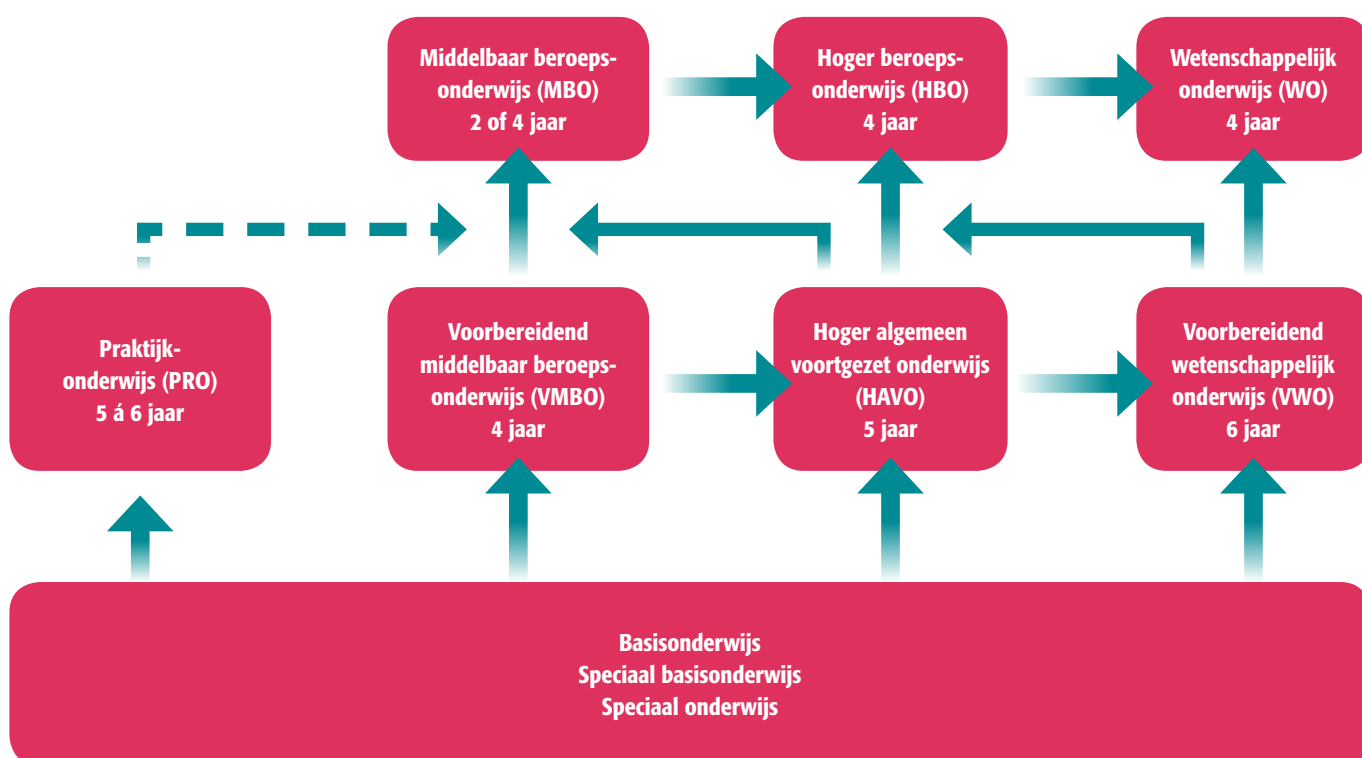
Middelbaar beroepsonderwijs (MBO)
2 of 4 jaar

Hoger beroepsonderwijs (HBO)
4 jaar

Wetenschappelijk onderwijs (WO)
4 jaar

Praktijkonderwijs (PRO)
5 á 6 jaar

Voorbereidend middelbaar beroepsonderwijs (VMBO)
4 jaar

Hoger algemeen voortgezet onderwijs (HAVO)
5 jaar

Voorbereidend wetenschappelijk onderwijs (VWO)
6 jaar

Basisonderwijs
Speciaal basisonderwijs
Speciaal onderwijs